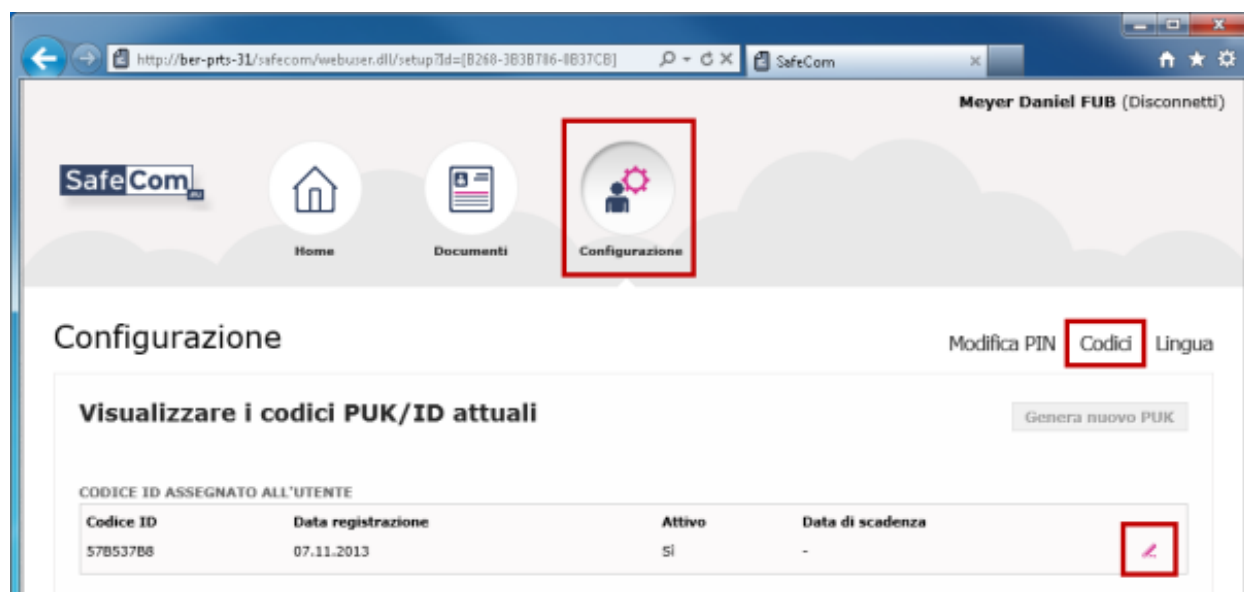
http://ber-prts-31/safecom/webuser.dll/setup?Id=[B268-3B3B786-8B37CB]

SafeCom

Meyer Daniel FUB (Disconnetti)

SafeCom

Home

Documenti

Configurazione

Configurazione

Modifica PIN Codici Lingua

Visualizzare i codici PUK/ID attuali

Genera nuovo PUK

CODICE ID ASSEGNATO ALL'UTENTE

| Codice ID | Data registrazione | Attivo | Data di scadenza |
|---|---|---|---|
| 57B537B8 | 07.11.2013 | Sì | - |